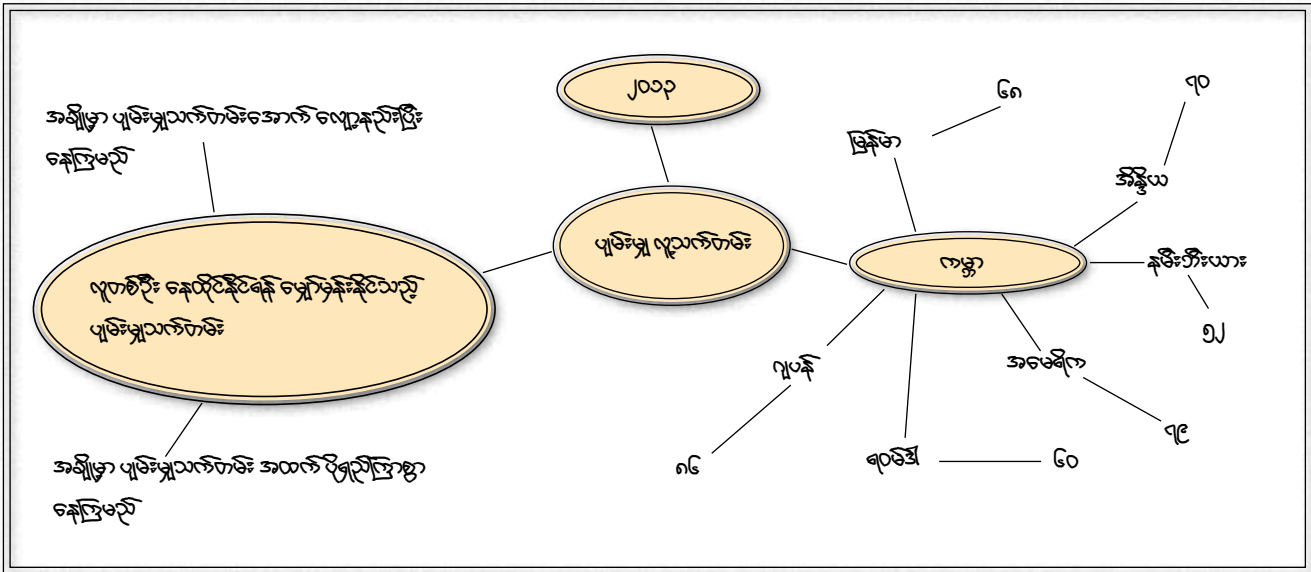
၂၀၁၃

အချို့မှာ ပျမ်းမျှသက်တမ်းအောက် လျော့နည်းပြီး နေကြမည်

ပျမ်းမျှ လူ့သက်တမ်း

လူတစ်ဦး နေထိုင်နိုင်ရန် မျှော်မှန်းနိုင်သည့် ပျမ်းမျှသက်တမ်း

အချို့မှာ ပျမ်းမျှသက်တမ်း အထက် ပို၍ရှည်ကြာစွာ နေကြမည်

၆၅

မြန်မာ

၇၀

အိန္ဒိယ

ကမ္ဘာ

နမီးဘီးယား

၅၂

အမေရိက

၇၉

ဂျပန်

၈၆

ဇာမ်ဘီယာ

၆၀